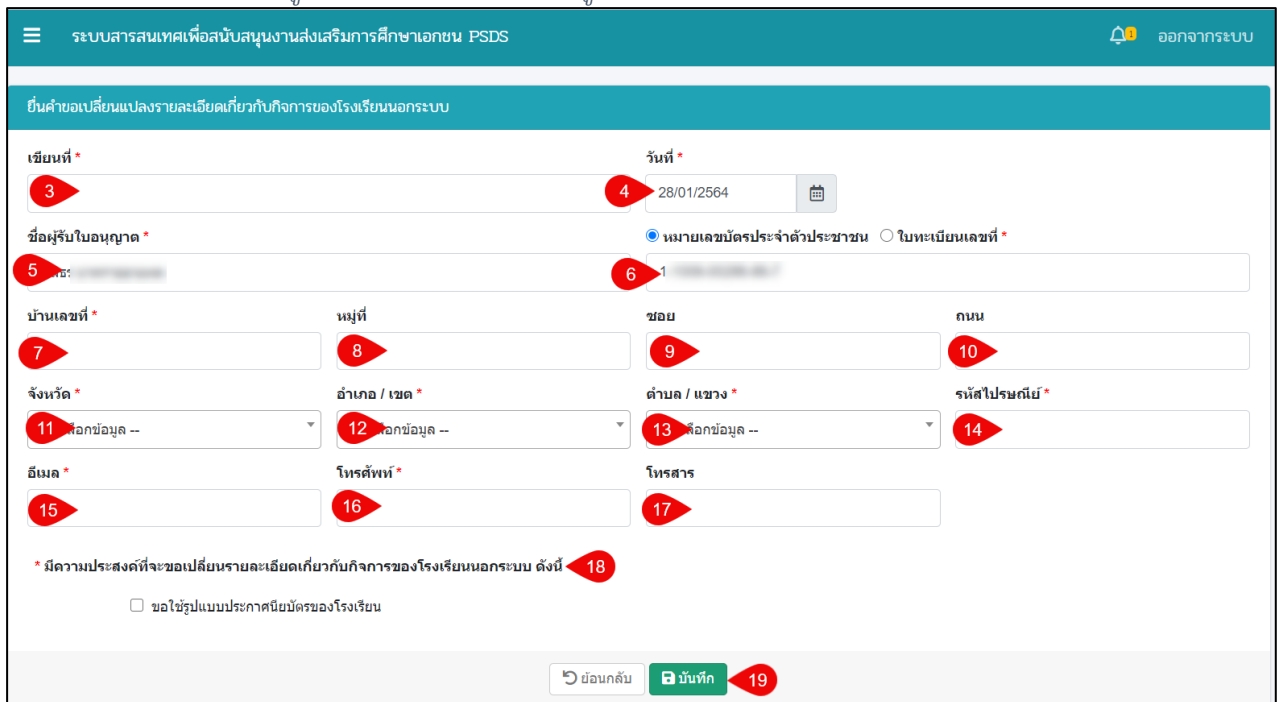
ระบบสารสนเทศเพื่อสนับสนุนงานส่งเสริมการศึกษาเอกชน PSDS

1

ออกจากระบบ

ยื่นคำขอเปลี่ยนแปลงรายละเอียดเกี่ยวกับกิจการของโรงเรียนนอกระบบ

เขียนที่ *

3

วันที่ *

4

28/01/2564

ชื่อผู้รับใบอนุญาต *

5

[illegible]

หมายเลขบัตรประจำตัวประชาชน

ใบทะเบียนเลขที่ *

6

1 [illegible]

บ้านเลขที่ *

7

หมู่ที่

8

ซอย

9

ถนน

10

จังหวัด *

11

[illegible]ลือกข้อมูล --

อำเภอ / เขต *

12

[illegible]ลือกข้อมูล --

ตำบล / แขวง *

13

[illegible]ลือกข้อมูล --

รหัสไปรษณีย์ *

14

อีเมล *

15

โทรศัพท์ *

16

โทรสาร

17

* มีความประสงค์ที่จะขอเปลี่ยนรายละเอียดเกี่ยวกับกิจการของโรงเรียนนอกระบบ ดังนี้

18

ขอใช้รูปแบบประกาศนียบัตรของโรงเรียน

ย้อนกลับ

บันทึก

19